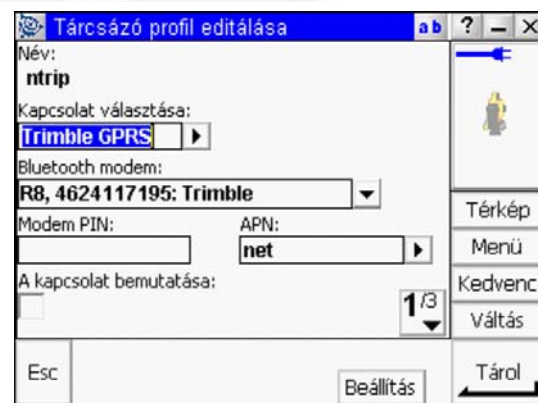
Tárcsázó profil editálása
ab ? – ×
Név:
ntrip
Kapcsolat választása:
Trimble GPRS
Bluetooth modem:
R8, 4624117195: Trimble
Modem PIN:
APN:
net
A kapcsolat bemutatása:
1/3
Térkép
Menü
Kedvenc
Váltás
Esc
Beállítás
Tárol